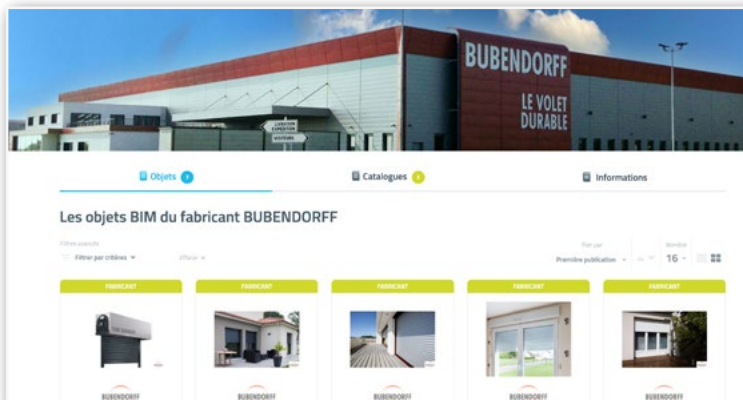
BUBENDORFF
LE VOLET DURABLE
LIVRAISON EXPEDITION
VISITEURS

Objets 9
Catalogues 6
Informations

Les objets BIM du fabricant BUBENDORFF

Filtres avancés
Filtrer par critères
Afficher
Trier par
Première publication
Nombre
16

FABRICANT
BUBENDORFF
FABRICANT
BUBENDORFF
FABRICANT
BUBENDORFF
FABRICANT
BUBENDORFF
FABRICANT
BUBENDORFF